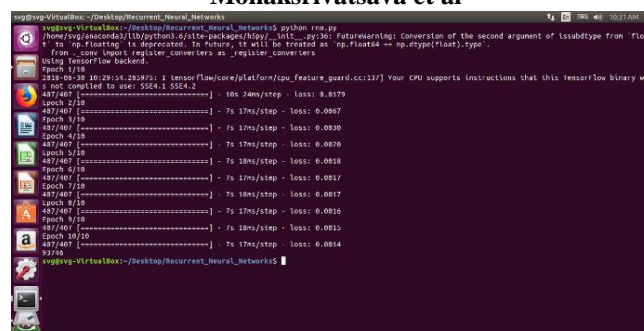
Monaksrivatsava et al

svg@svg-VirtualBox: ~/Desktop/Recurrent_Neural_Networks

10:31 AM

svg@svg-VirtualBox:~/Desktop/Recurrent_Neural_Networks$ python rnn.py
/home/svg/anaconda3/lib/python3.6/site-packages/h5py/__init__.py:36: FutureWarning: Conversion of the second argument of issubdtype from `flo t` to `np.floating` is deprecated. In future, it will be treated as `np.float64 == np.dtype(float).type`.
  from ._conv import register_converters as _register_converters
Using TensorFlow backend.
Epoch 1/10
2018-06-30 10:29:54.285975: I tensorflow/core/platform/cpu_feature_guard.cc:137] Your CPU supports instructions that this TensorFlow binary w s not compiled to use: SSE4.1 SSE4.2
487/487 [==============================] - 10s 24ms/step - loss: 0.0179
Epoch 2/10
487/487 [==============================] - 7s 17ms/step - loss: 0.0067
Epoch 3/10
487/487 [==============================] - 7s 17ms/step - loss: 0.0030
Epoch 4/10
487/487 [==============================] - 7s 17ms/step - loss: 0.0020
Epoch 5/10
487/487 [==============================] - 7s 18ms/step - loss: 0.0018
Epoch 6/10
487/487 [==============================] - 7s 17ms/step - loss: 0.0017
Epoch 7/10
487/487 [==============================] - 7s 18ms/step - loss: 0.0017
Epoch 8/10
487/487 [==============================] - 7s 17ms/step - loss: 0.0016
Epoch 9/10
487/487 [==============================] - 7s 18ms/step - loss: 0.0015
Epoch 10/10
487/487 [==============================] - 7s 17ms/step - loss: 0.0014
93746
svg@svg-VirtualBox:~/Desktop/Recurrent_Neural_Networks$